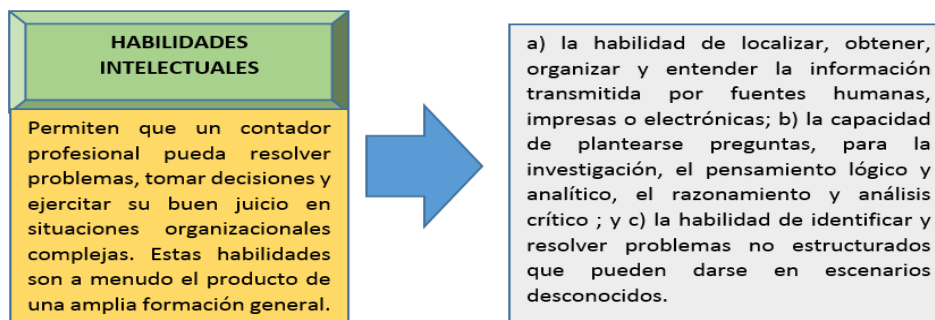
HABILIDADES INTELECTUALES

Permiten que un contador profesional pueda resolver problemas, tomar decisiones y ejercitar su buen juicio en situaciones organizacionales complejas. Estas habilidades son a menudo el producto de una amplia formación general.

a) la habilidad de localizar, obtener, organizar y entender la información transmitida por fuentes humanas, impresas o electrónicas; b) la capacidad de plantearse preguntas, para la investigación, el pensamiento lógico y analítico, el razonamiento y análisis crítico ; y c) la habilidad de identificar y resolver problemas no estructurados que pueden darse en escenarios desconocidos.